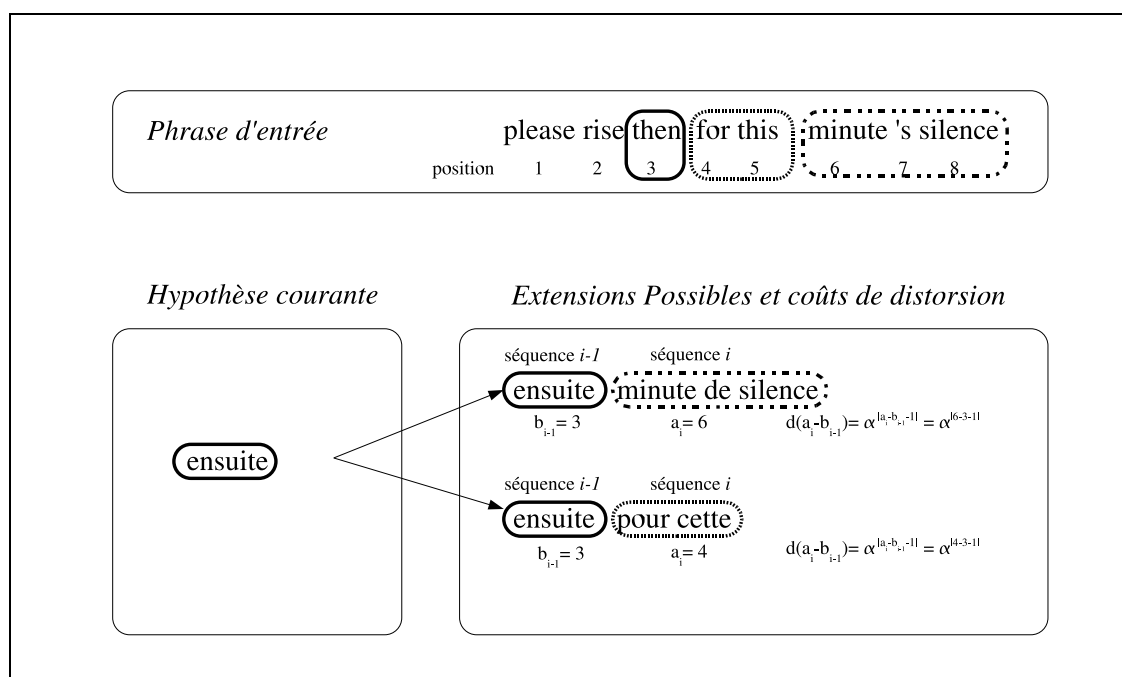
Phrase d'entrée

please rise then for this minute 's silence

position 1 2 3 4 5 6 7 8

Hypothèse courante

Extensions Possibles et coûts de distorsion

ensuite

séquence $i-1$ séquence $i$

ensuite minute de silence

$b_{i-1} = 3$ $a_i = 6$ $d(a_i - b_{i-1}) = \alpha^{|a_i - b_{i-1} - 1|} = \alpha^{|6-3-1|}$

séquence $i-1$ séquence $i$

ensuite pour cette

$b_{i-1} = 3$ $a_i = 4$ $d(a_i - b_{i-1}) = \alpha^{|a_i - b_{i-1} - 1|} = \alpha^{|4-3-1|}$